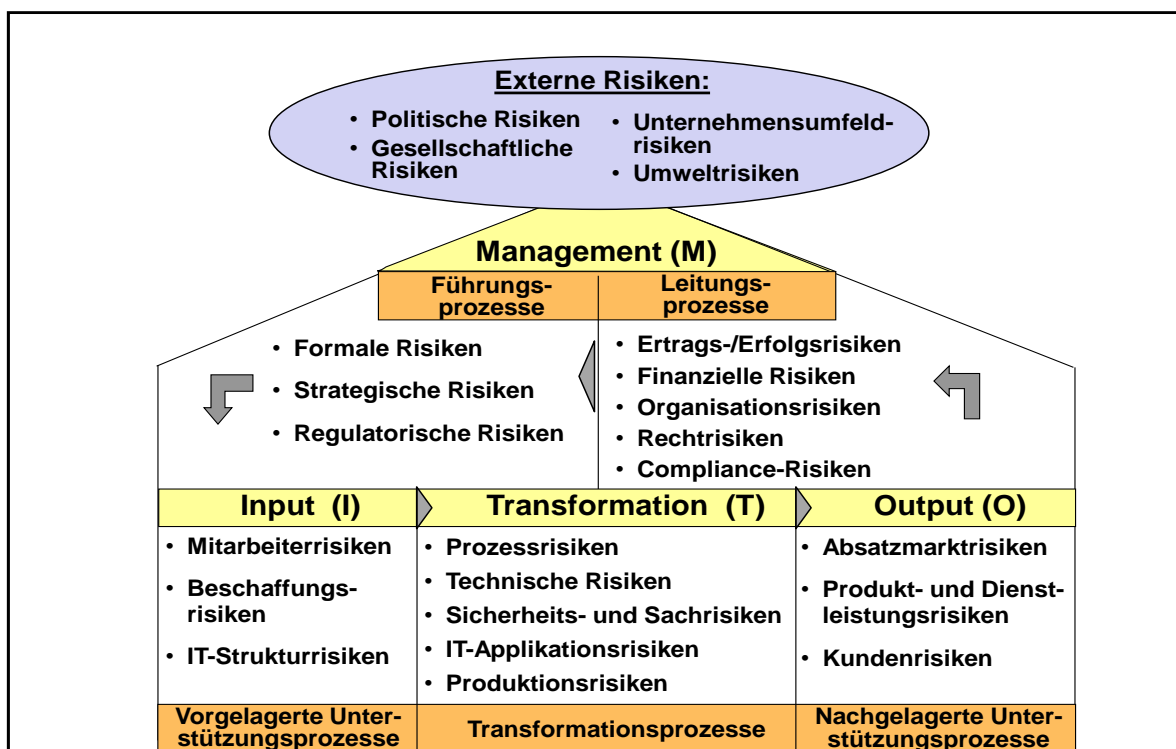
Externe Risiken:

• Politische Risiken
• Gesellschaftliche Risiken

• Unternehmensumfeldrisiken
• Umweltrisiken

Management (M)

Führungsprozesse

Leitungsprozesse

• Formale Risiken
• Strategische Risiken
• Regulatorische Risiken

• Ertrags-/Erfolgsrisiken
• Finanzielle Risiken
• Organisationsrisiken
• Rechtrisiken
• Compliance-Risiken

| Input (I) | Transformation (T) | Output (O) |
|---|---|---|
| • Mitarbeiterrisiken<br>• Beschaffungsrisiken<br>• IT-Strukturrisiken | • Prozessrisiken<br>• Technische Risiken<br>• Sicherheits- und Sachrisiken<br>• IT-Applikationsrisiken<br>• Produktionsrisiken | • Absatzmarktrisiken<br>• Produkt- und Dienstleistungsrisiken<br>• Kundenrisiken |
| Vorgelagerte Unterstützungsprozesse | Transformationsprozesse | Nachgelagerte Unterstützungsprozesse |